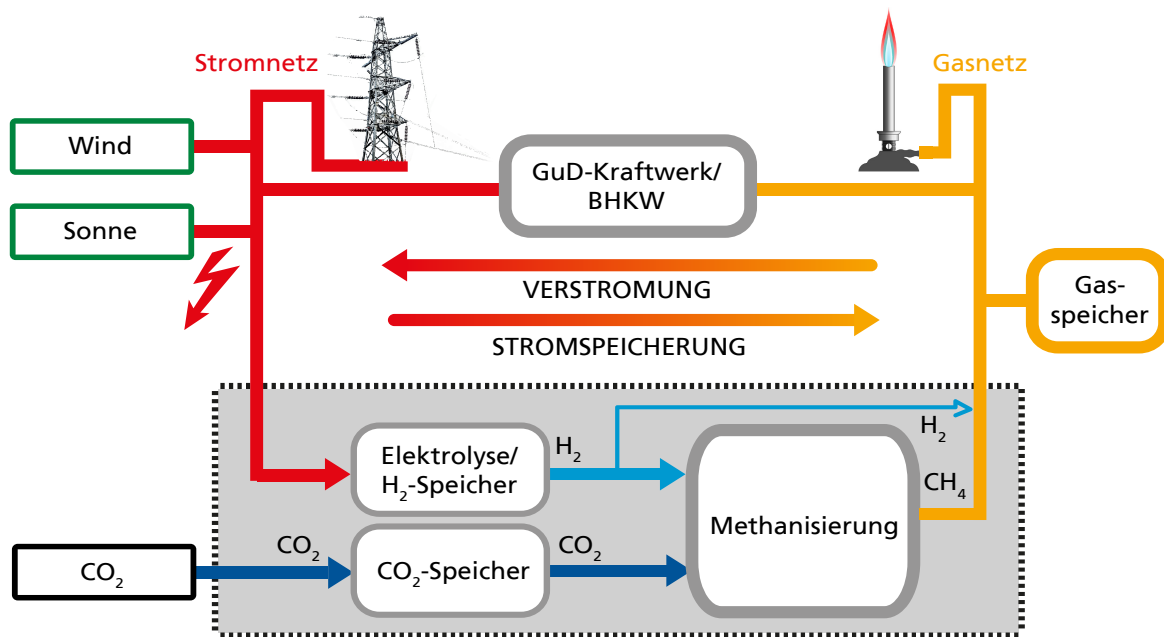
Stromnetz

Gasnetz

Wind

Sonne

GuD-Kraftwerk/ BHKW

Gas-speicher

VERSTROMUNG

STROMSPEICHERUNG

$H_2$

Elektrolyse/ $H_2$-Speicher

$H_2$

$CH_4$

Methanisierung

$CO_2$

$CO_2$

$CO_2$-Speicher

$CO_2$